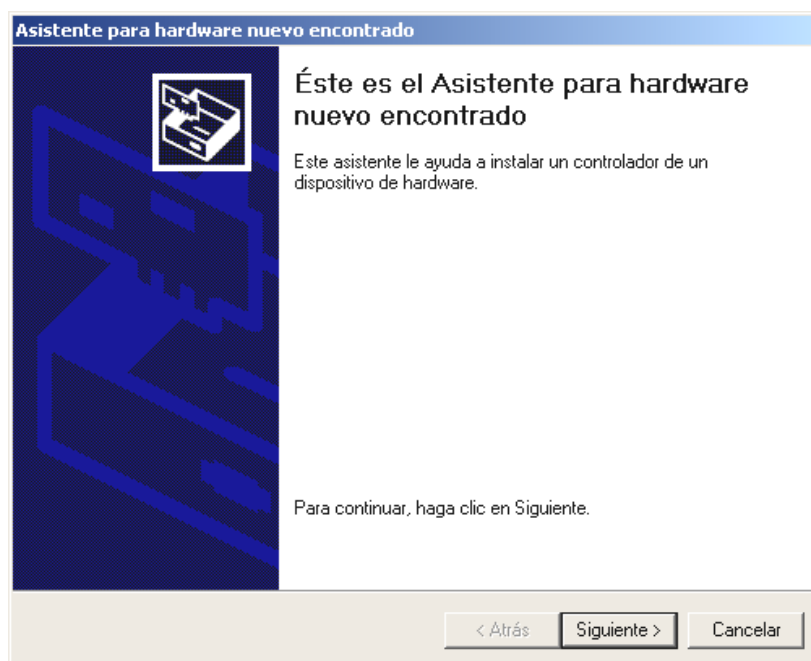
Asistente para hardware nuevo encontrado

Éste es el Asistente para hardware nuevo encontrado

Este asistente le ayuda a instalar un controlador de un dispositivo de hardware.

Para continuar, haga clic en Siguiente.

< Atrás | Siguiente > | Cancelar